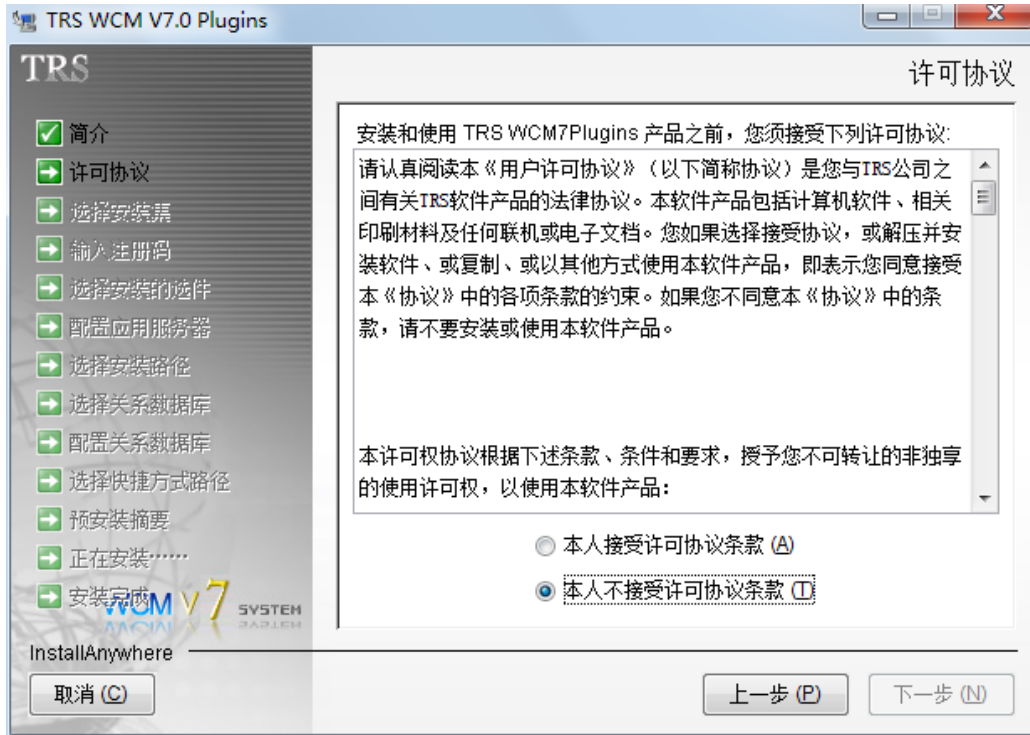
TRS WCM V7.0 Plugins

TRS

许可协议

简介
许可协议
选择安装集
输入注册码
选择安装的选件
配置应用服务器
选择安装路径
选择关系数据库
配置关系数据库
选择快捷方式路径
预安装摘要
正在安装……
安装完成

WCM V7 SYSTEM

安装和使用 TRS WCM7Plugins 产品之前，您须接受下列许可协议:

请认真阅读本《用户许可协议》（以下简称协议）是您与TRS公司之间有关TRS软件产品的法律协议。本软件产品包括计算机软件、相关印刷材料及任何联机或电子文档。您如果选择接受协议，或解压并安装软件、或复制、或以其他方式使用本软件产品，即表示您同意接受本《协议》中的各项条款的约束。如果您不同意本《协议》中的条款，请不要安装或使用本软件产品。

本许可权协议根据下述条款、条件和要求，授予您不可转让的非独享的使用许可权，以使用本软件产品:

本人接受许可协议条款 (A)

本人不接受许可协议条款 (I)

InstallAnywhere

取消 (C)

上一步 (P)

下一步 (N)